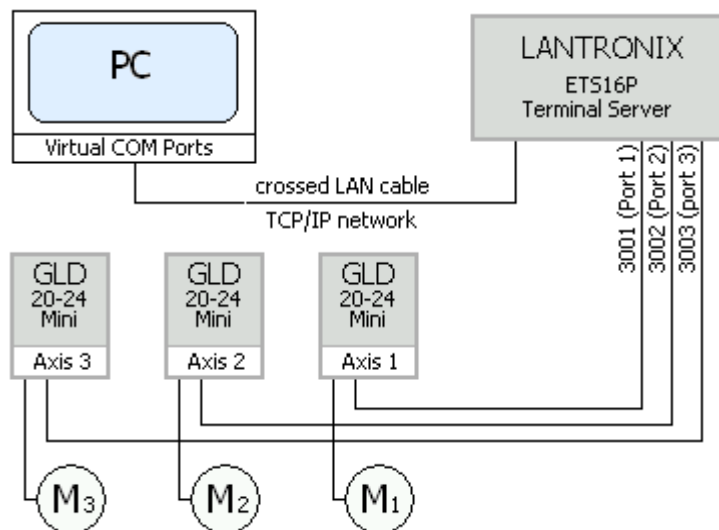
PC

Virtual COM Ports

LANTRONIX
ETS16P
Terminal Server

crossed LAN cable
TCP/IP network

3001 (Port 1)
3002 (Port 2)
3003 (port 3)

GLD
20-24
Mini
Axis 3

GLD
20-24
Mini
Axis 2

GLD
20-24
Mini
Axis 1

$M_3$
$M_2$
$M_1$